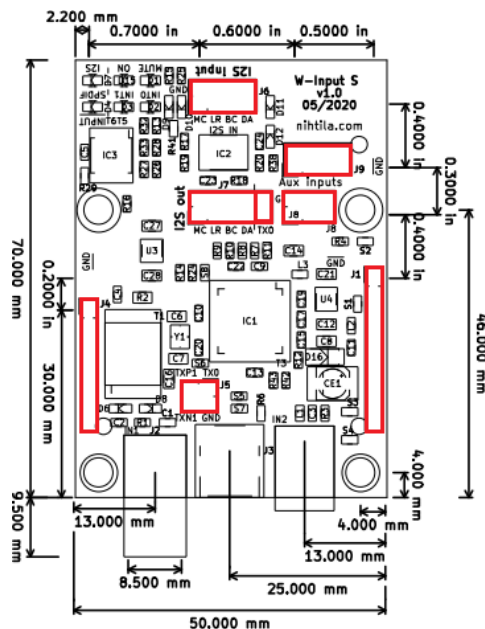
2.200 mm
0.7000 in
0.6000 in
0.5000 in
I2S
MUTE ON
SPDIF
INT1 INT0
INPUT
GND
I2S Input
W-Input S
v1.0
05/2020
nihtila.com
MC LR BC DA
I2S IN
J6
IC3
IC2
R42
0.4000 in
0.3000 in
J9
GND
Aux inputs
J7
J8
I2S out
MC LR BC DA TXO
G
0.4000 in
IC4
U3
GND
0.2000 in
J1
J4
R2
T1
Y1
C6
C7
IC1
U4
C12
C8
D16
CE1
70.000 mm
46.000 mm
30.000 mm
TXP1 TX0
J5
TXN1 GND
J2
C1
IN2
J3
4.000 mm
9.500 mm
13.000 mm
4.000 mm
13.000 mm
8.500 mm
25.000 mm
50.000 mm